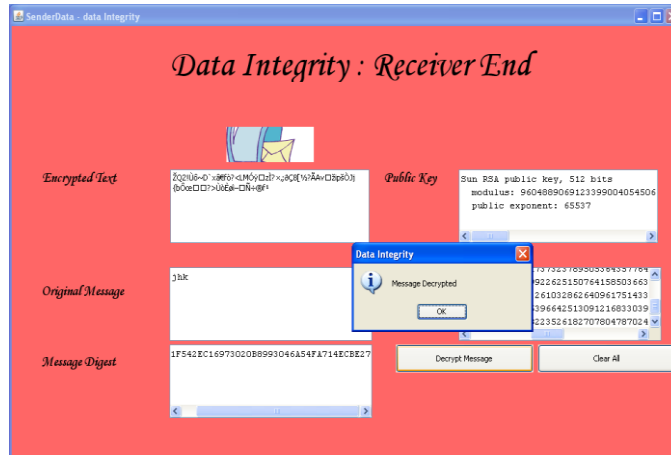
SenderData - data Integrity

Data Integrity : Receiver End

Encrypted Text

ŽQ2!Ùõ-Ð`xã®ö?<LMÓý□±Ï?×¡a©ß[½³ÃÄv□ãpßÔJ}{bÕœ□□?>Ùòÿ£ë-□Ñ÷@f³

Public Key

Sun RSA public key, 512 bits
modulus: 9604889069123399004054506
public exponent: 65537

Data Integrity

Message Decrypted

OK

Original Message

jhk

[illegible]7732376950536435776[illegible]
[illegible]922625150764158503663
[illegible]261032862640961751433
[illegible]396642513091216833039
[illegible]223526182707804787024

Message Digest

1F542EC16973020B8993046A54FA714ECBE27

Decrypt Message

Clear All